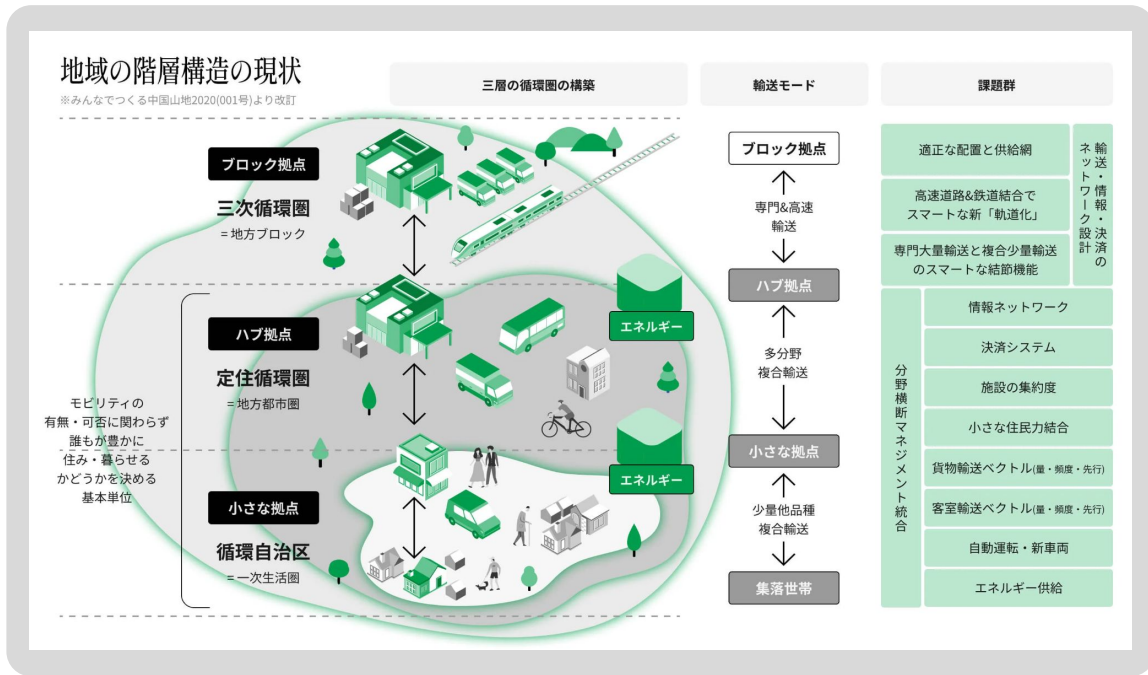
地域の階層構造の現状
※みんなでつくる中国山地2020(001号)より改訂

三層の循環圏の構築

輸送モード

課題群

ブロック拠点
三次循環圏
＝地方ブロック

ハブ拠点
定住循環圏
＝地方都市圏

小さな拠点
循環自治区
＝一次生活圏

エネルギー

エネルギー

モビリティの
有無・可否に関わらず
誰もが豊かに
住み・暮らせる
かどうかを決める
基本単位

ブロック拠点
専門&高速
輸送
ハブ拠点
多分野
複合輸送
小さな拠点
少量他品種
複合輸送
集落世帯

適正な配置と供給網
高速道路&鉄道結合で
スマートな新「軌道化」
専門大量輸送と複合少量輸送
のスマートな結節機能
輸送・情報・決済のネットワーク設計

分野横断マネジメント統合
情報ネットワーク
決済システム
施設の集約度
小さな住民力結合
貨物輸送ベクトル(量・頻度・先行)
客室輸送ベクトル(量・頻度・先行)
自動運転・新車両
エネルギー供給